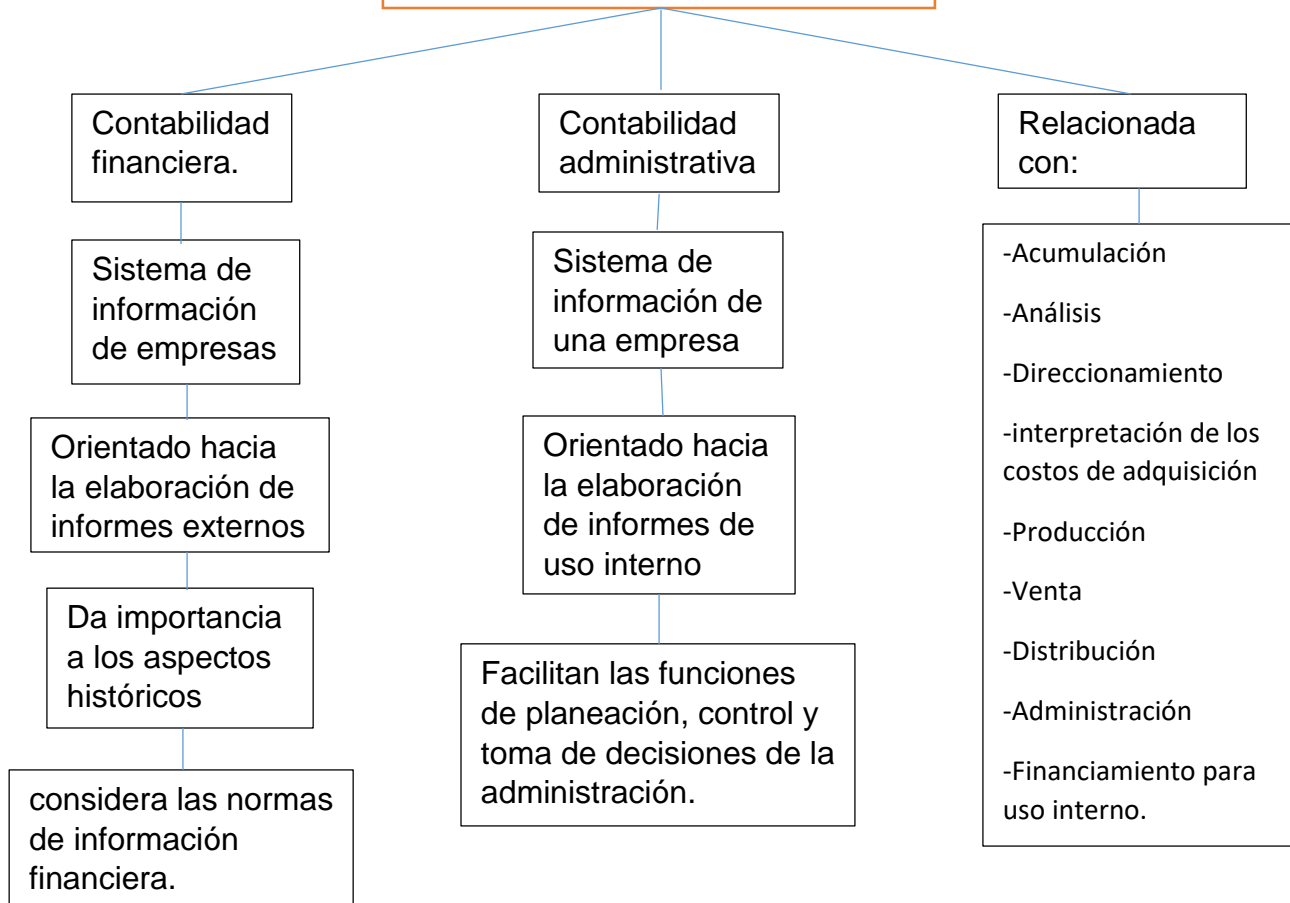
Contabilidad financiera.

Sistema de información de empresas

Orientado hacia la elaboración de informes externos

Da importancia a los aspectos históricos

considera las normas de información financiera.

Contabilidad administrativa

Sistema de información de una empresa

Orientado hacia la elaboración de informes de uso interno

Facilitan las funciones de planeación, control y toma de decisiones de la administración.

Relacionada con:

-Acumulación

-Análisis

-Direccionamiento

-interpretación de los costos de adquisición

-Producción

-Venta

-Distribución

-Administración

-Financiamiento para uso interno.